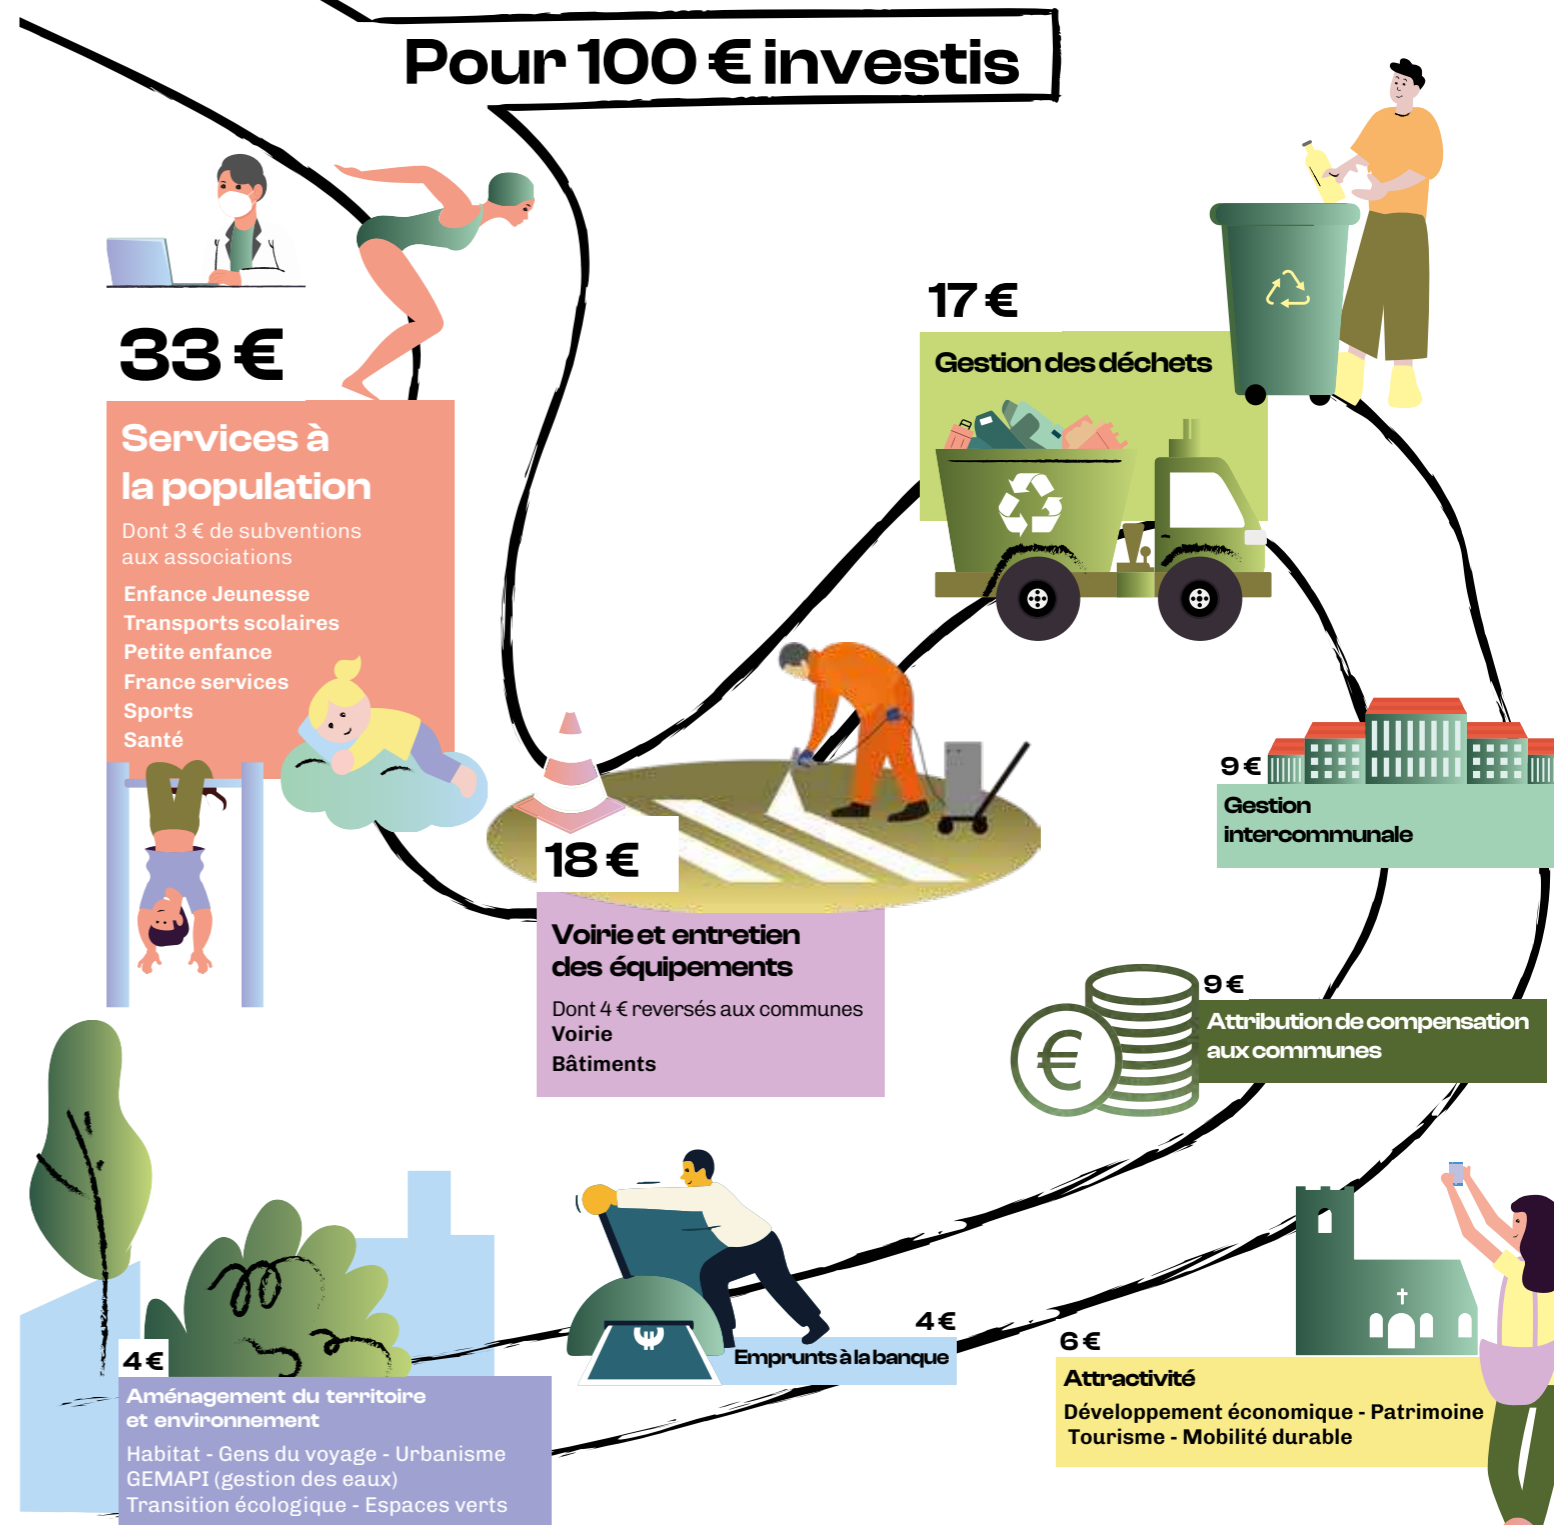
Pour 100 € investis

33 €

Services à la population

Dont 3 € de subventions aux associations

Enfance Jeunesse
Transports scolaires
Petite enfance
France services
Sports
Santé

17 €

Gestion des déchets

18 €

Voirie et entretien des équipements

Dont 4 € reversés aux communes
Voirie
Bâtiments

9 €

Gestion intercommunale

9 €

Attribution de compensation aux communes

4 €

Aménagement du territoire et environnement

Habitat - Gens du voyage - Urbanisme
GEMAPI (gestion des eaux)
Transition écologique - Espaces verts

4 €

Emprunts à la banque

6 €

Attractivité

Développement économique - Patrimoine
Tourisme - Mobilité durable